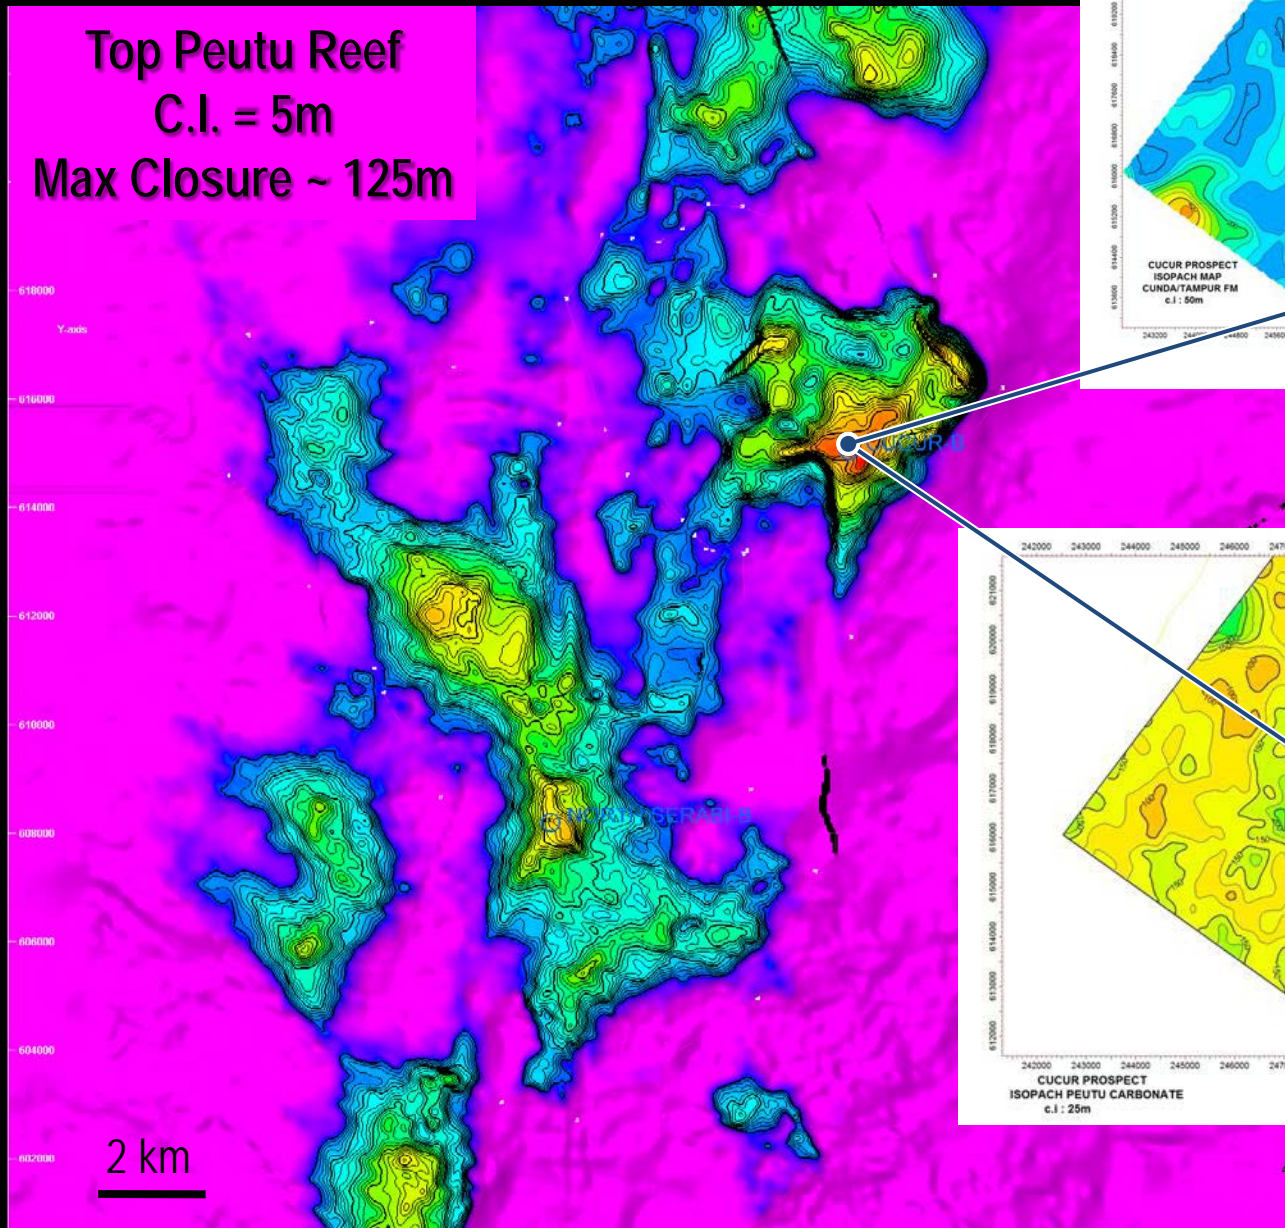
Top Peutu Reef
C.I. = 5m
Max Closure ~ 125m

618000
Y-axis
616000
614000
612000
610000
608000
606000
604000
602000

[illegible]UR-B
NORTH SERABI-B

2 km

619200
618400
617600
616800
616000
615200
614400
613600
CUCUR PROSPECT
ISOPACH MAP
CUNDA/TAMPUR FM
c.i : 50m
243200 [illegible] 244800 24560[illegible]

242000 243000 244000 245000 246000 247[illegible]
621000
620000
619000
618000
617000
616000
615000
614000
613000
612000
242000 243000 244000 245000 246000 247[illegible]
CUCUR PROSPECT
ISOPACH PEUTU CARBONATE
c.i : 25m